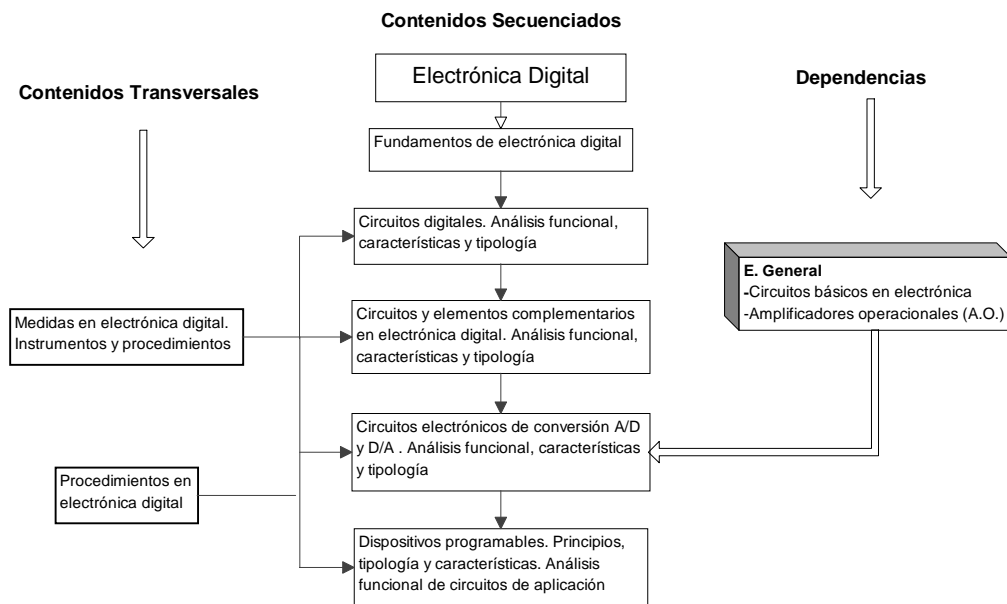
Contenidos Secuenciados

Contenidos Transversales

Electrónica Digital

Dependencias

Fundamentos de electrónica digital

Circuitos digitales. Análisis funcional, características y tipología

E. General
-Circuitos básicos en electrónica
-Amplificadores operacionales (A.O.)

Medidas en electrónica digital. Instrumentos y procedimientos

Circuitos y elementos complementarios en electrónica digital. Análisis funcional, características y tipología

Circuitos electrónicos de conversión A/D y D/A . Análisis funcional, características y tipología

Procedimientos en electrónica digital

Dispositivos programables. Principios, tipología y características. Análisis funcional de circuitos de aplicación